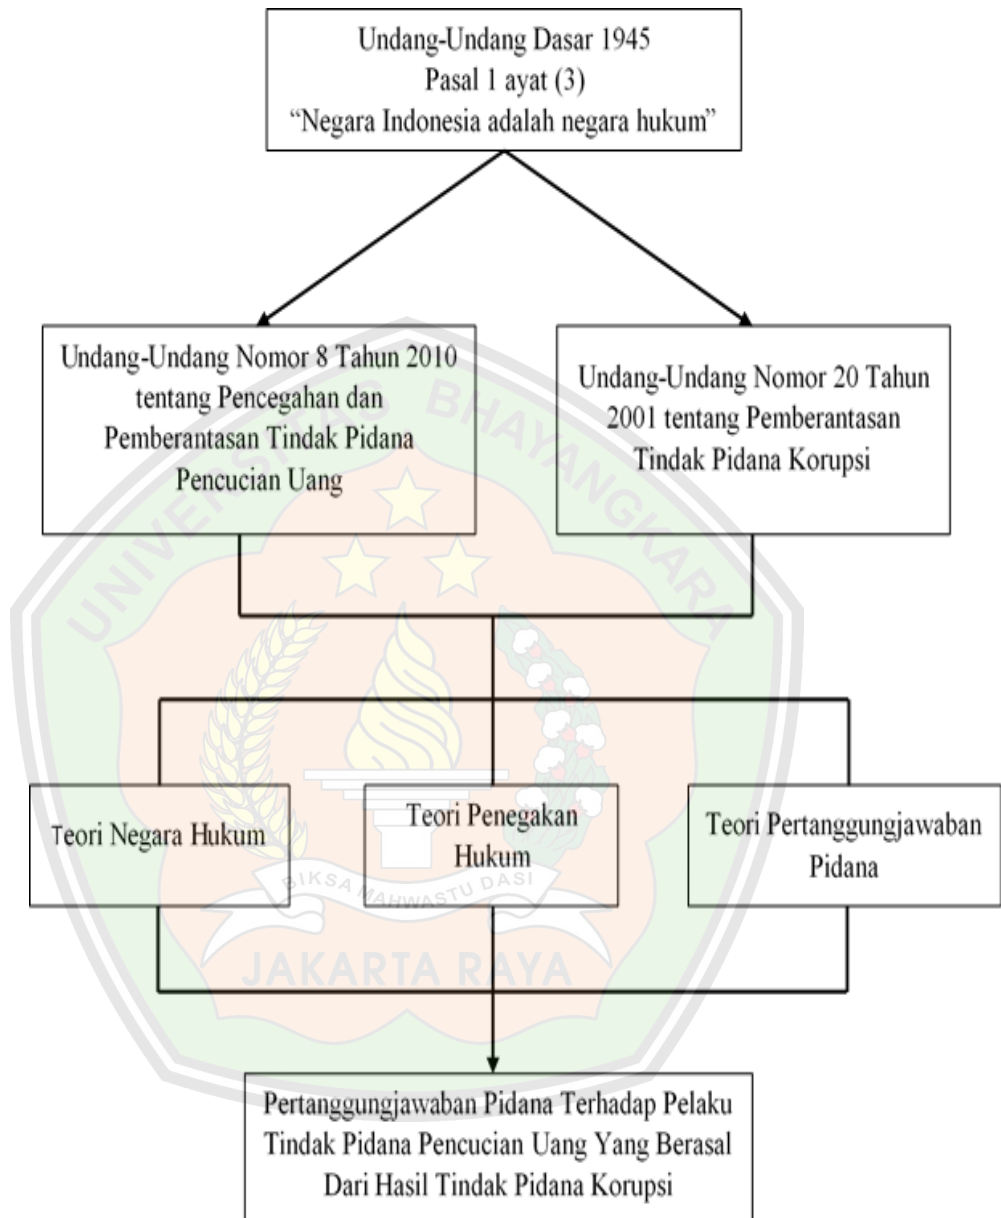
Undang-Undang Dasar 1945
Pasal 1 ayat (3)
“Negara Indonesia adalah negara hukum”

Undang-Undang Nomor 8 Tahun 2010 tentang Pencegahan dan Pemberantasan Tindak Pidana Pencucian Uang

Undang-Undang Nomor 20 Tahun 2001 tentang Pemberantasan Tindak Pidana Korupsi

Teori Negara Hukum

Teori Penegakan Hukum

Teori Pertanggungjawaban Pidana

Pertanggungjawaban Pidana Terhadap Pelaku Tindak Pidana Pencucian Uang Yang Berasal Dari Hasil Tindak Pidana Korupsi

UNIVERSITAS BHAYANGKARA
BIKSA MAHWASTU DASI
JAKARTA RAYA